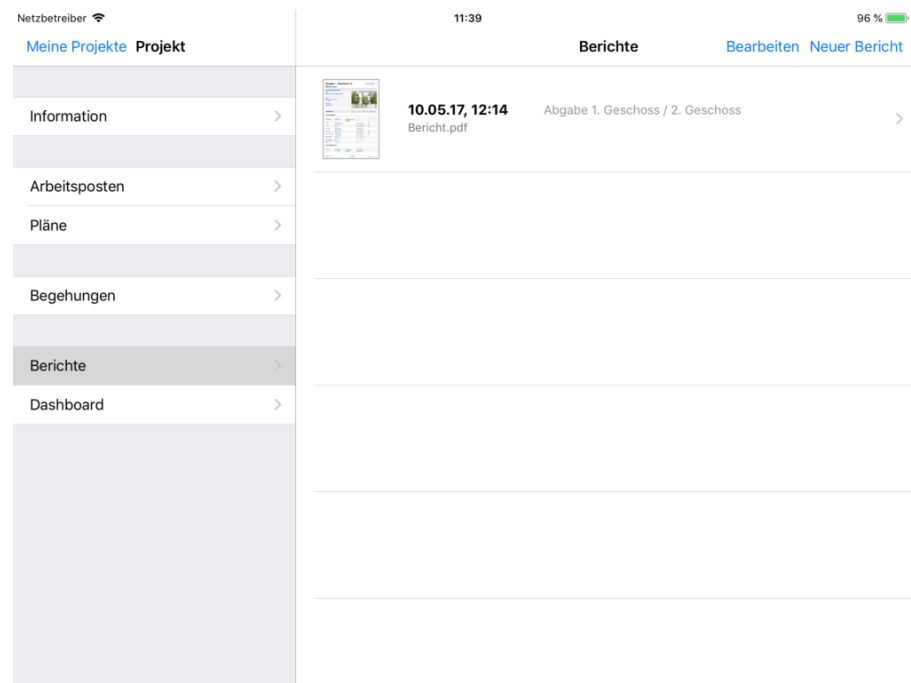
Netzbetreiber
11:39
96 %

Meine Projekte Projekt

Berichte
Bearbeiten Neuer Bericht

Information
Arbeitsposten
Pläne
Begehungen
Berichte
Dashboard

10.05.17, 12:14
Bericht.pdf
Abgabe 1. Geschoss / 2. Geschoss